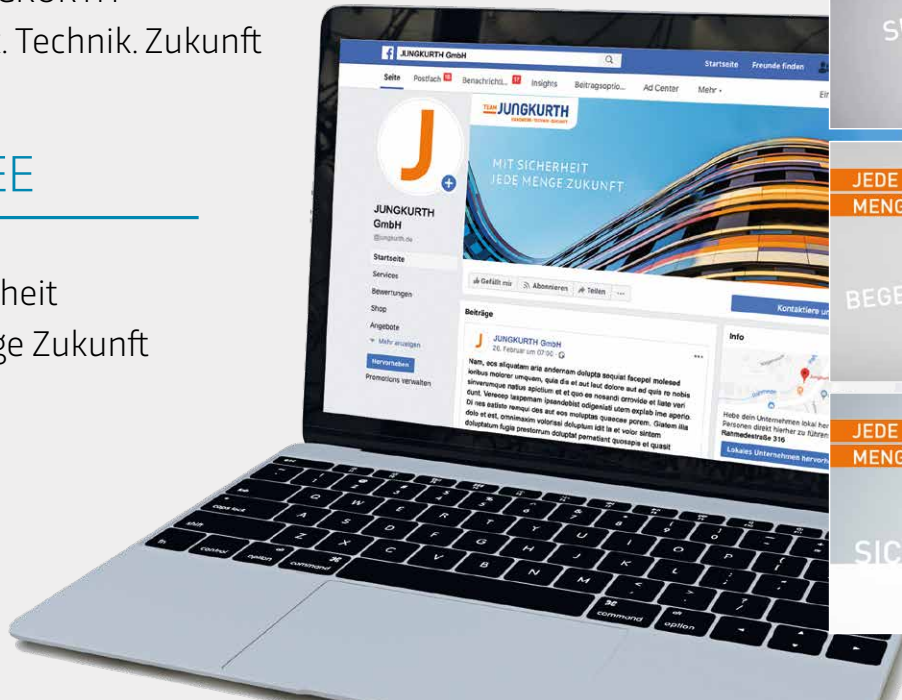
. Technik. Zukunft

EE

heit
ge Zukunft

JUNGKURTH GmbH

Startseite Freunde finden

Seite Postfach Benachrichti... Insights Beitragsoptio... Ad Center Mehr

TEAM JUNGKURTH

MIT SICHERHEIT
JEDE MENGE ZUKUNFT

JUNGKURTH GmbH
@jungkurth.de

Startseite
Services
Bewertungen
Shop
Angebote
Mehr anzeigen

Hervorheben
Promotions verwalten

Gefällt mir Abonnieren Teilen ...

Kontaktiere u

Beiträge

JUNGKURTH GmbH
26. Februar um 07:00

Nam, eos aliquatam aria anderrnam dolupta sequiat facepel molesed ioribus molorer umquam, quia dis et aut laut dolore aut ed quis re nobis sinvarumque natus apictum et et quo es nosandi omnide et liate veri cunt. Verecep laspemam ipsandebist odigeniati utem explab ime aperio. Di nes estisto remqui des aut eos moluptas quaecae porem. Giatem illa dolo et est, omnimaxim voloriasi doluptum idit la et volor sintem doluptatum fugia prestorrum doluptat pernatiant quosapie et quasit

Info

Hebe dein Unternehmen lokal her Personen direkt hierher zu führen
Rahmedestraße 316

Lokales Unternehmen hervorh

SW

JEDE
MENG

BEGE

JEDE
MENG

SIC